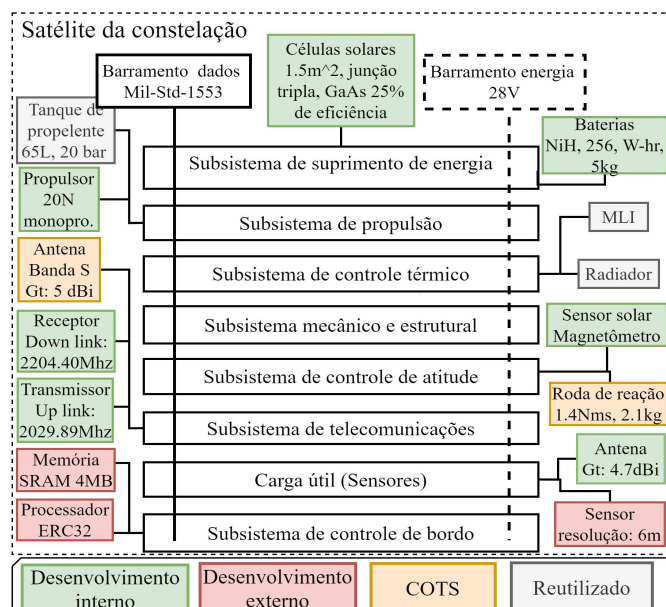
Satélite da constelação

Barramento dados Mil-Std-1553

Células solares 1.5m^2, junção tripla, GaAs 25% de eficiência

Barramento energia 28V

Tanque de propelente 65L, 20 bar

Baterias NiH, 256, W-hr, 5kg

Subsistema de suprimento de energia

Propulsor 20N monopro.

Subsistema de propulsão

MLI

Antena Banda S Gt: 5 dBi

Subsistema de controle térmico

Radiador

Receptor Down link: 2204.40Mhz

Subsistema mecânico e estrutural

Sensor solar Magnetômetro

Subsistema de controle de atitude

Transmissor Up link: 2029.89Mhz

Roda de reação 1.4Nms, 2.1kg

Subsistema de telecomunicações

Memória SRAM 4MB

Antena Gt: 4.7dBi

Carga útil (Sensores)

Processador ERC32

Sensor resolução: 6m

Subsistema de controle de bordo

Desenvolvimento interno

Desenvolvimento externo

COTS

Reutilizado